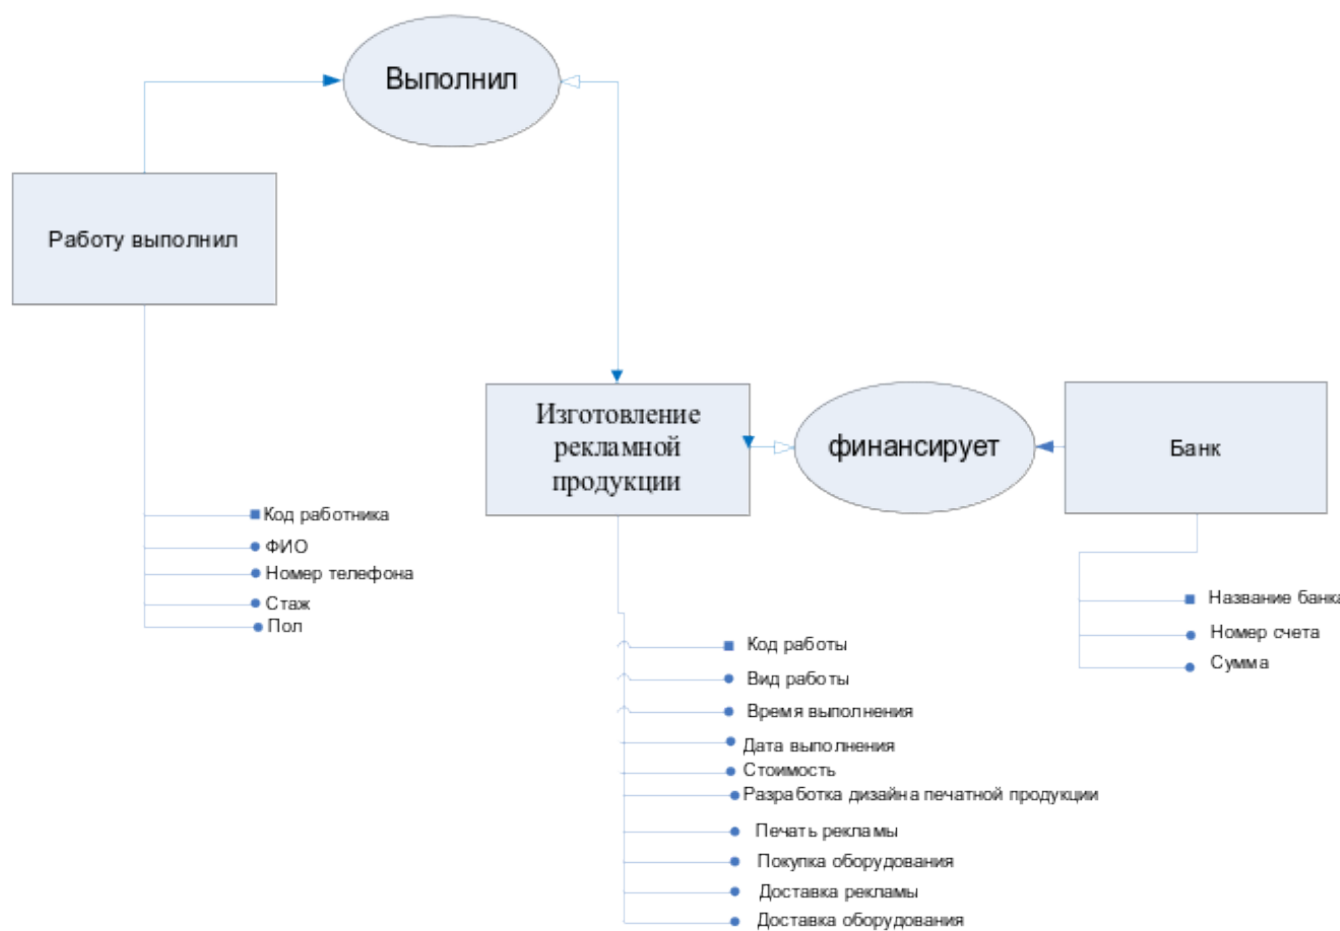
Выполнил

Работу выполнил

Код работника
ФИО
Номер телефона
Стаж
Пол

Изготовление рекламной продукции

финансирует

Банк

Название банка
Номер счета
Сумма

Код работы
Вид работы
Время выполнения
Дата выполнения
Стоимость
Разработка дизайна печатной продукции
Печать рекламы
Покупка оборудования
Доставка рекламы
Доставка оборудования